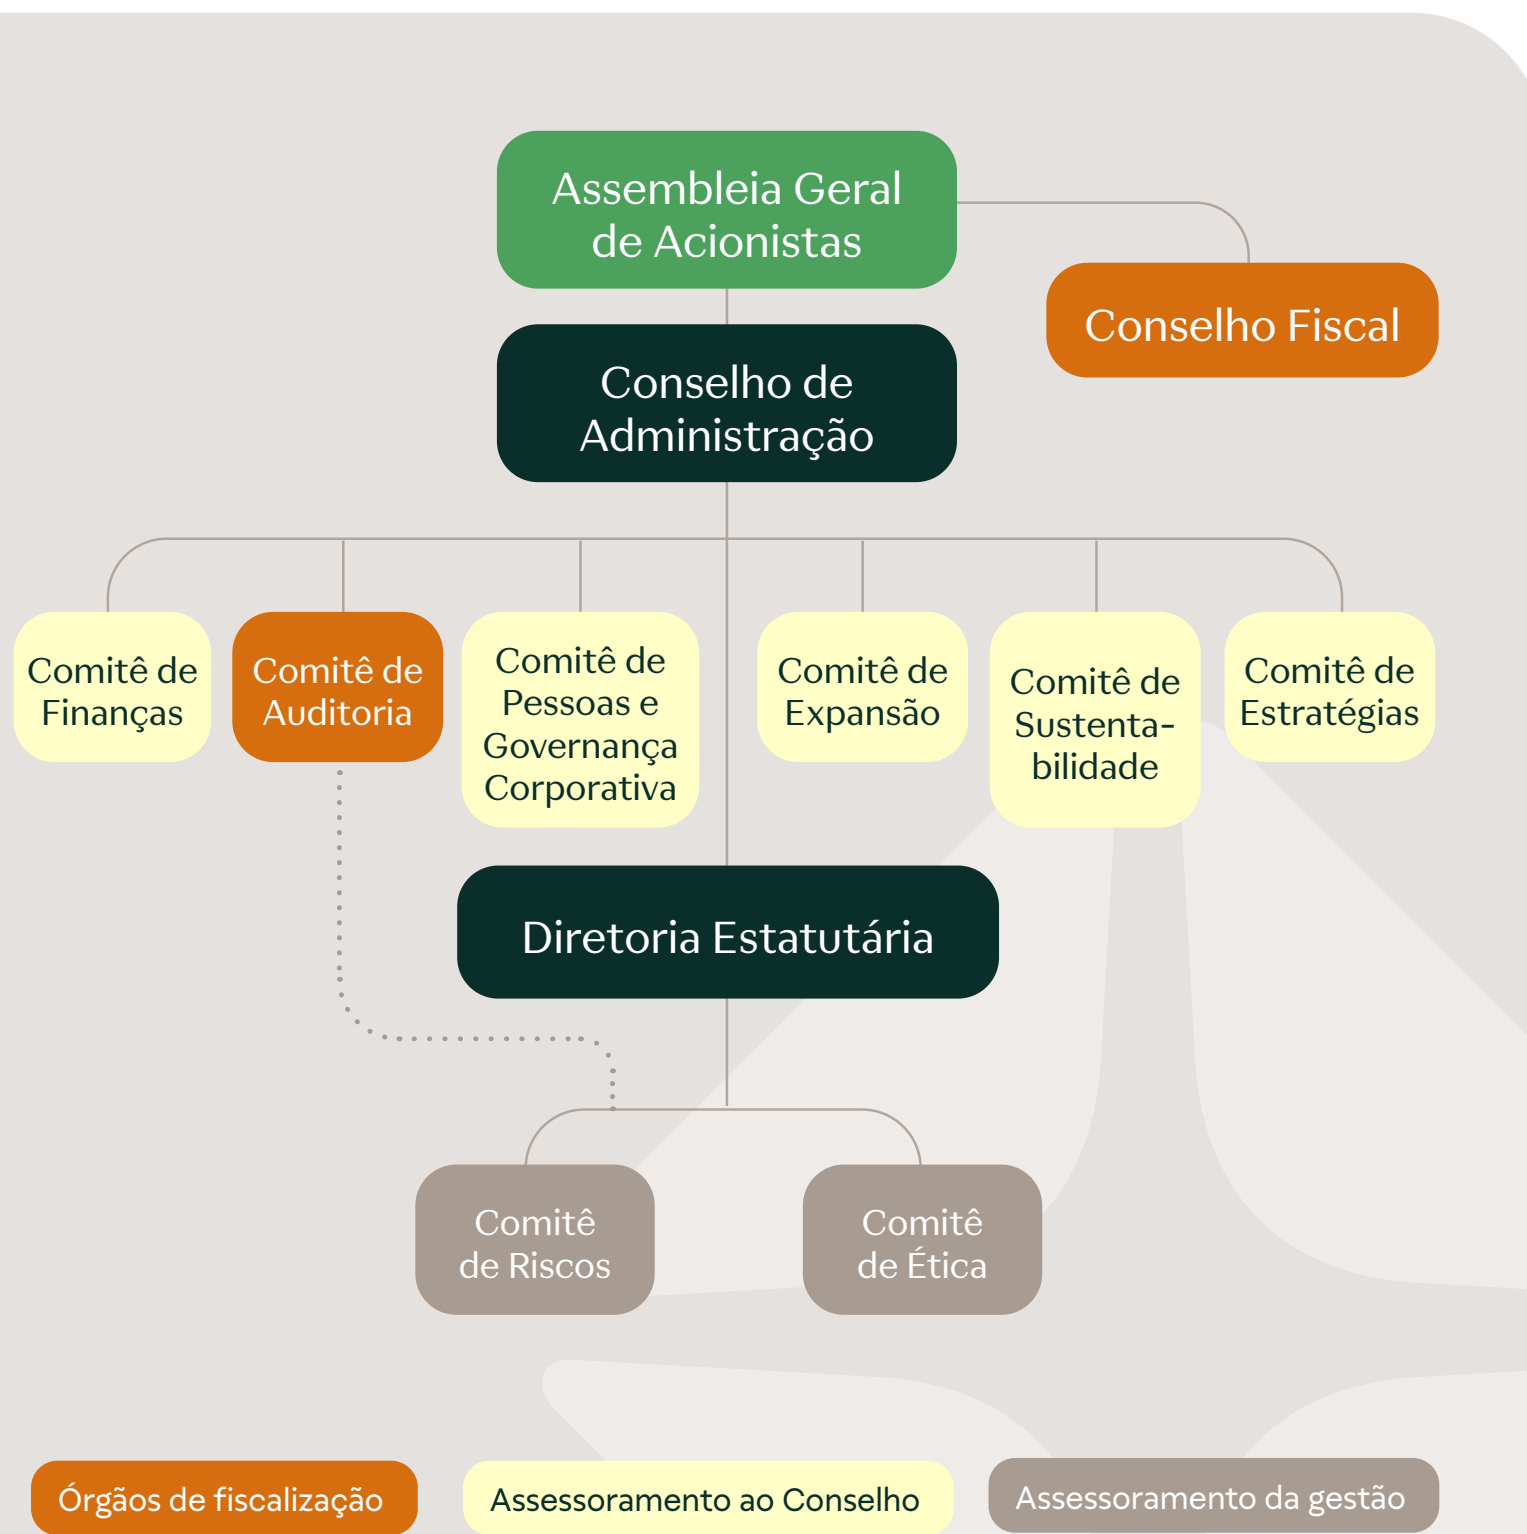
Assembleia Geral de Acionistas

Conselho Fiscal

Conselho de Administração

Comitê de Finanças

Comitê de Auditoria

Comitê de Pessoas e Governança Corporativa

Comitê de Expansão

Comitê de Sustentabilidade

Comitê de Estratégias

Diretoria Estatutária

Comitê de Riscos

Comitê de Ética

Órgãos de fiscalização

Assessoramento ao Conselho

Assessoramento da gestão